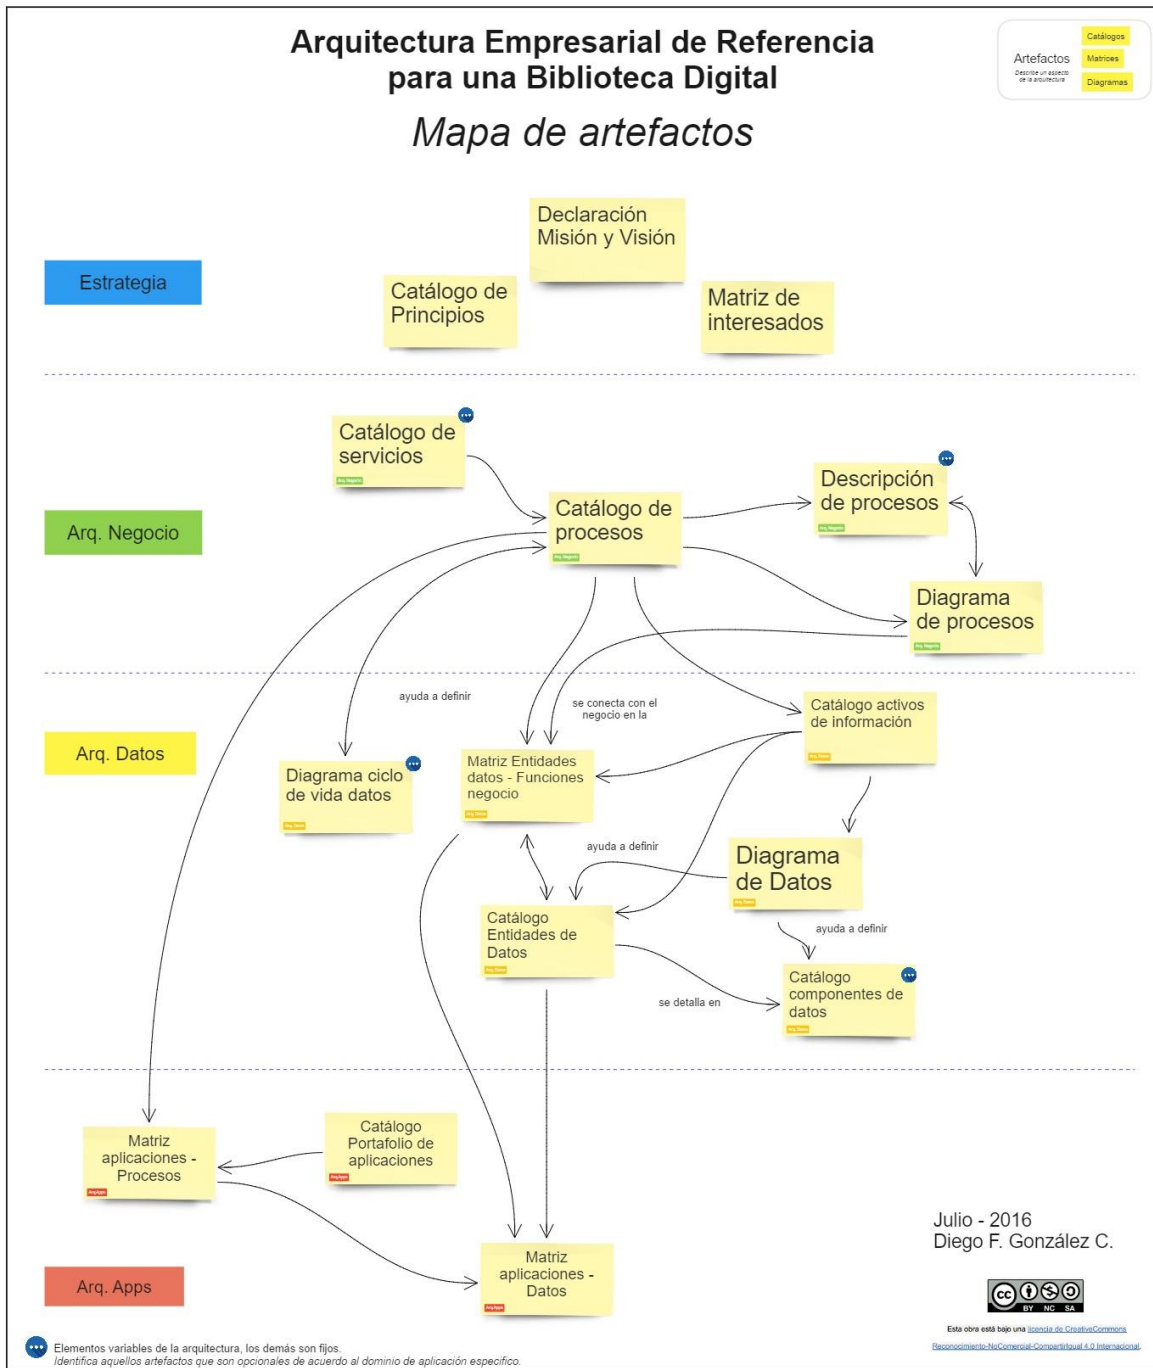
Arquitectura Empresarial de Referencia para una Biblioteca Digital

Mapa de artefactos

Artefactos
Describe un aspecto de la arquitectura

Catálogos
Matrices
Diagramas

Estrategia

Declaración Misión y Visión

Catálogo de Principios

Matriz de interesados

Arq. Negocio

Catálogo de servicios
Arq. Negocio

Catálogo de procesos
Arq. Negocio

Descripción de procesos
Arq. Negocio

Diagrama de procesos
Arq. Negocio

Arq. Datos

ayuda a definir

se conecta con el negocio en la

Catálogo activos de información
Arq. Datos

Diagrama ciclo de vida datos
Arq. Datos

Matriz Entidades datos - Funciones negocio
Arq. Datos

ayuda a definir

Diagrama de Datos
Arq. Datos

Catálogo Entidades de Datos
Arq. Datos

ayuda a definir

se detalla en

Catálogo componentes de datos
Arq. Datos

Matriz aplicaciones - Procesos
Arq. Apps

Catálogo Portafolio de aplicaciones
Arq. Apps

Matriz aplicaciones - Datos
Arq. Apps

Arq. Apps

Julio - 2016
Diego F. González C.

cc BY NC SA

Esta obra está bajo una licencia de CreativeCommons Reconocimiento-NoComercial-CompartirIgual 4.0 Internacional.

Elementos variables de la arquitectura, los demás son fijos.
Identifica aquellos artefactos que son opcionales de acuerdo al dominio de aplicación específico.